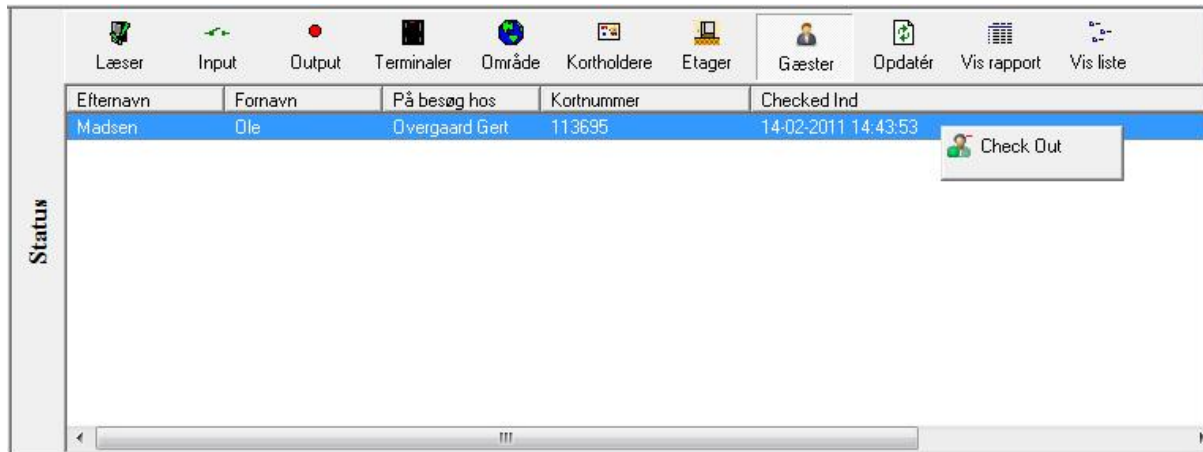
Læser Input Output Terminaler Område Kortholdere Etager Gæster Opdatér Vis rapport Vis liste

Status

| Efternavn | Fornavn | På besøg hos | Kortnummer | Checked Ind |
|---|---|---|---|---|
| Madsen | Ole | Overgaard Gert | 113695 | 14-02-2011 14:43:53 |

Check Out